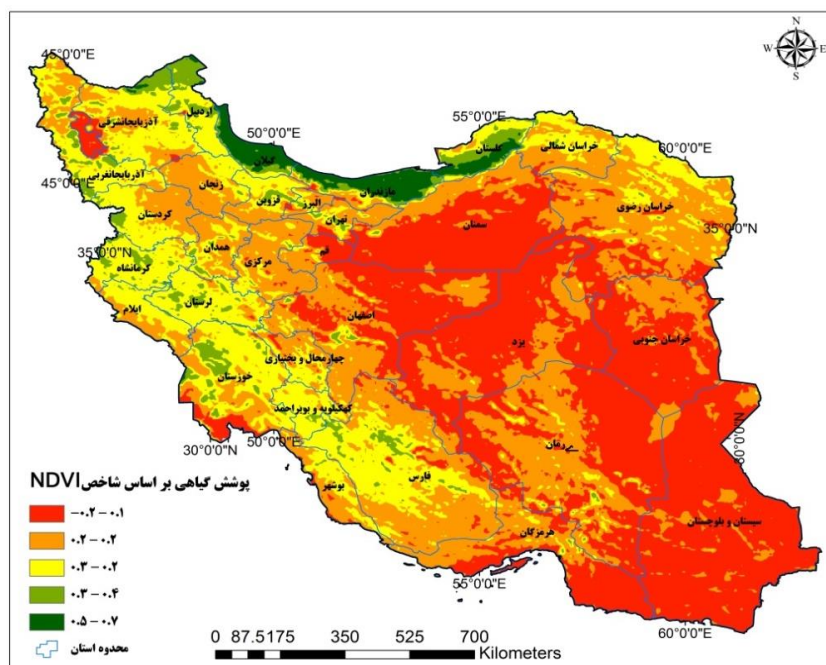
N
W E
S

45°0'0"E
55°0'0"E
50°0'0"E
60°0'0"E
45°0'0"E
35°0'0"N
35°0'0"N
30°0'0"N
50°0'0"E
30°0'0"N
55°0'0"E
60°0'0"E

آذربایجانشرقی
اردبیل
گیلان
مازندران
گلستان
خراسان شمالی
آذربایجانغربی
زنجان
قزوین
البرز
تهران
سمنان
خراسان رضوی
کردستان
همدان
قم
کرمانشاه
مرکزی
لرستان
ایلام
اصفهان
یزد
خراسان جنوبی
چهارمحال و بختیاری
خوزستان
کهگیلویه و بویراحمد
کرمان
بوشهر
فارس
هرمزگان
سیستان و بلوچستان

پوشش گیاهی بر اساس شاخصNDVI
-۰.۲ – ۰.۱
۰.۲ – ۰.۲
۰.۳ – ۰.۲
۰.۳ – ۰.۴
۰.۵ – ۰.۷
محدوده استان

0 87.5175 350 525 700 Kilometers